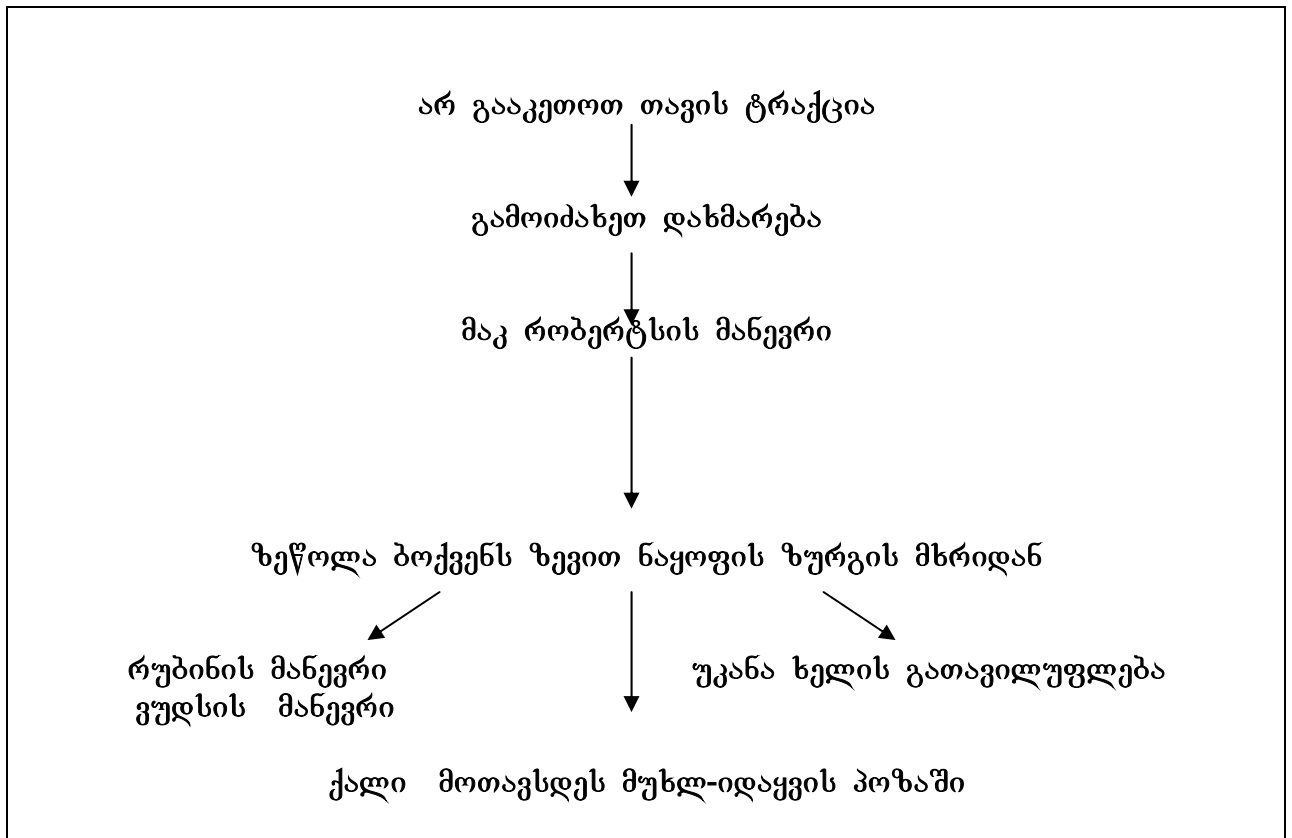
არ გააკეთოთ თავის ტრაქცია

გამოიძახეთ დახმარება

მაკ რობერტსის მანევრი

ზეწოლა ბოქვენს ზევით ნაყოფის ზურგის მხრიდან

რუბინის მანევრი
ვუდსის მანევრი

უკანა ხელის გათავისუფლება

ქალი მოთავსდეს მუხლ-იდაყვის პოზაში